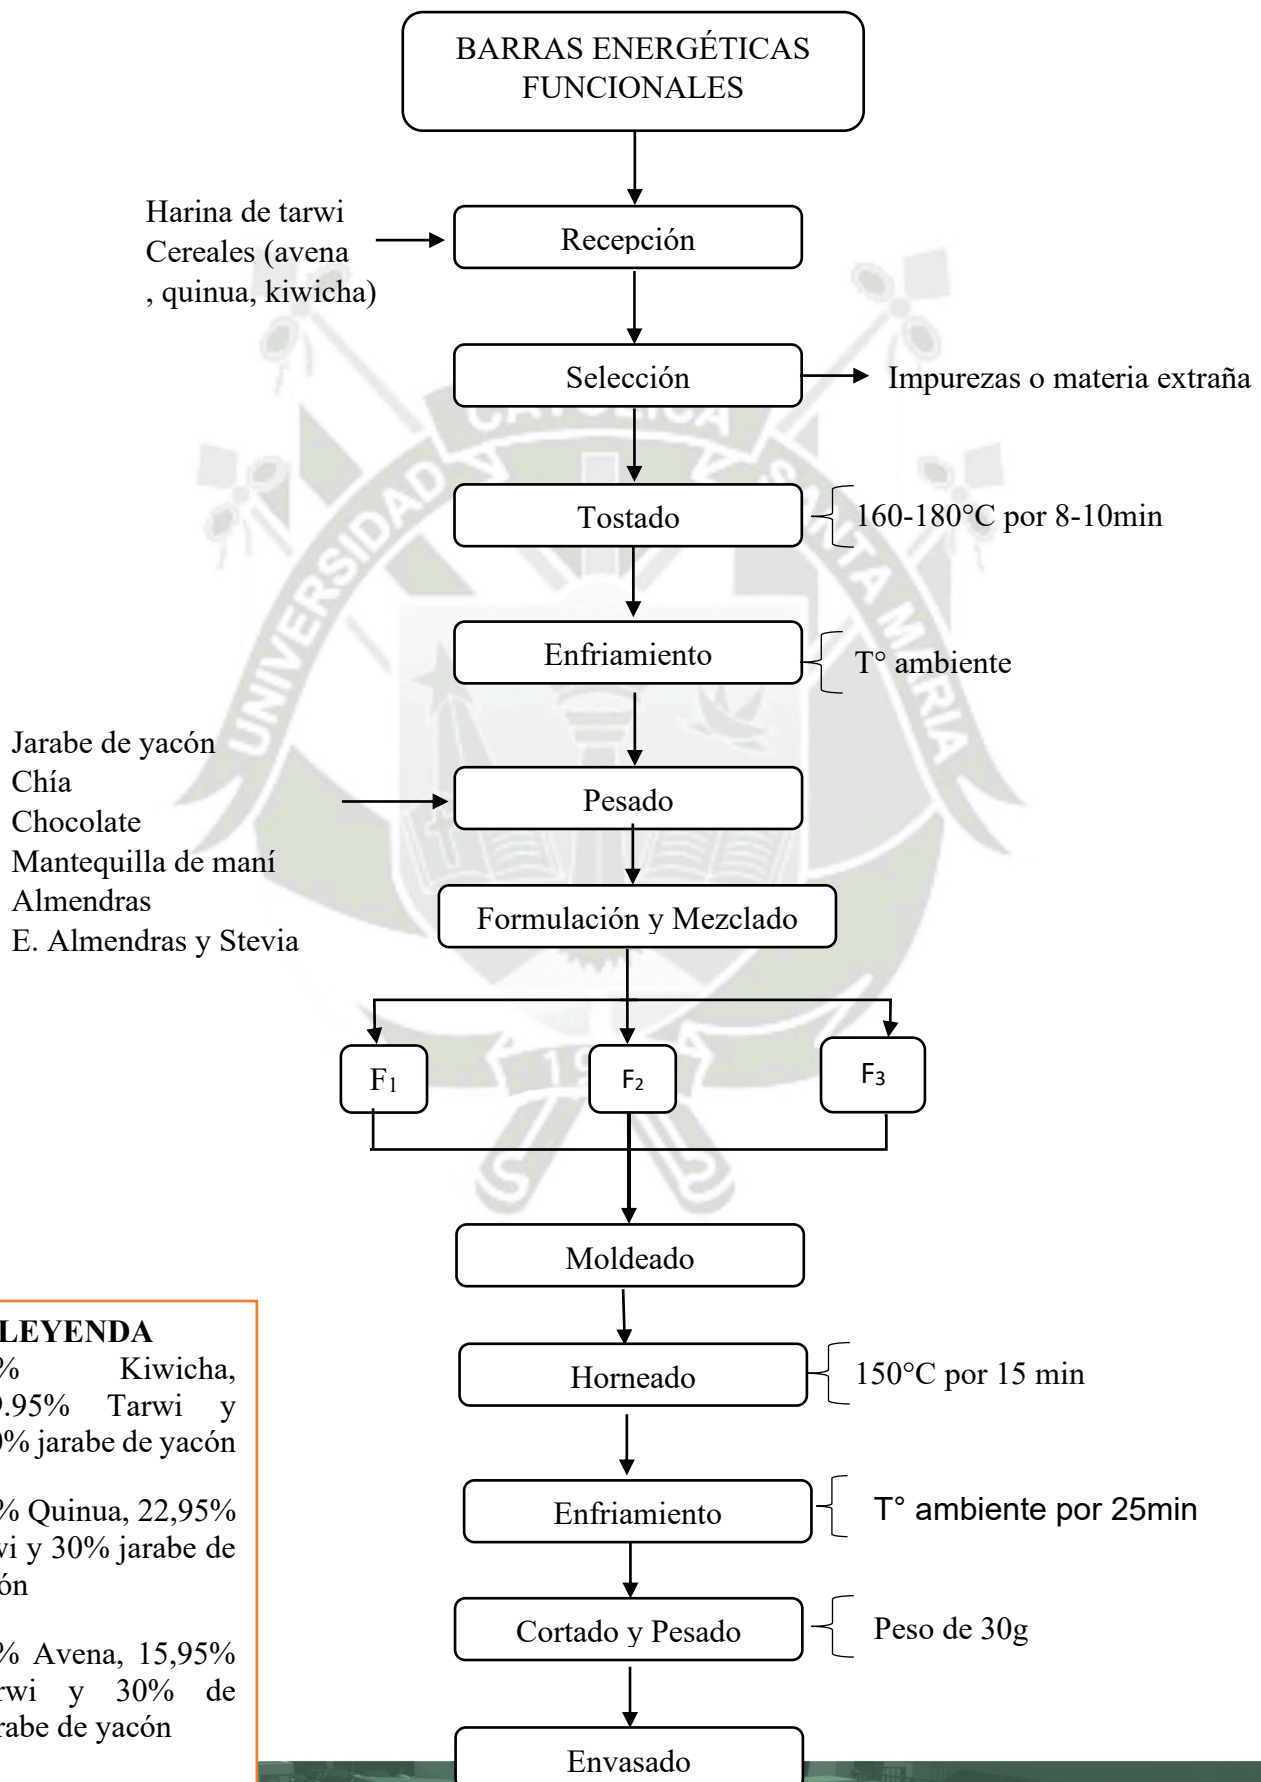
BARRAS ENERGÉTICAS FUNCIONALES

Harina de tarwi
Cereales (avena , quinua, kiwicha)

Recepción

Selección

Impurezas o materia extraña

Tostado

160-180°C por 8-10min

Enfriamiento

T° ambiente

Jarabe de yacón
Chía
Chocolate
Mantequilla de maní
Almendras
E. Almendras y Stevia

Pesado

Formulación y Mezclado

$F_1$

$F_2$

$F_3$

Moldeado

LEYENDA
% Kiwicha, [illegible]9.95% Tarwi y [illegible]0% jarabe de yacón

% Quinua, 22,95% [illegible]vi y 30% jarabe de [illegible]ón

% Avena, 15,95% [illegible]rwi y 30% de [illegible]rabe de yacón

Horneado

150°C por 15 min

Enfriamiento

T° ambiente por 25min

Cortado y Pesado

Peso de 30g

Envasado